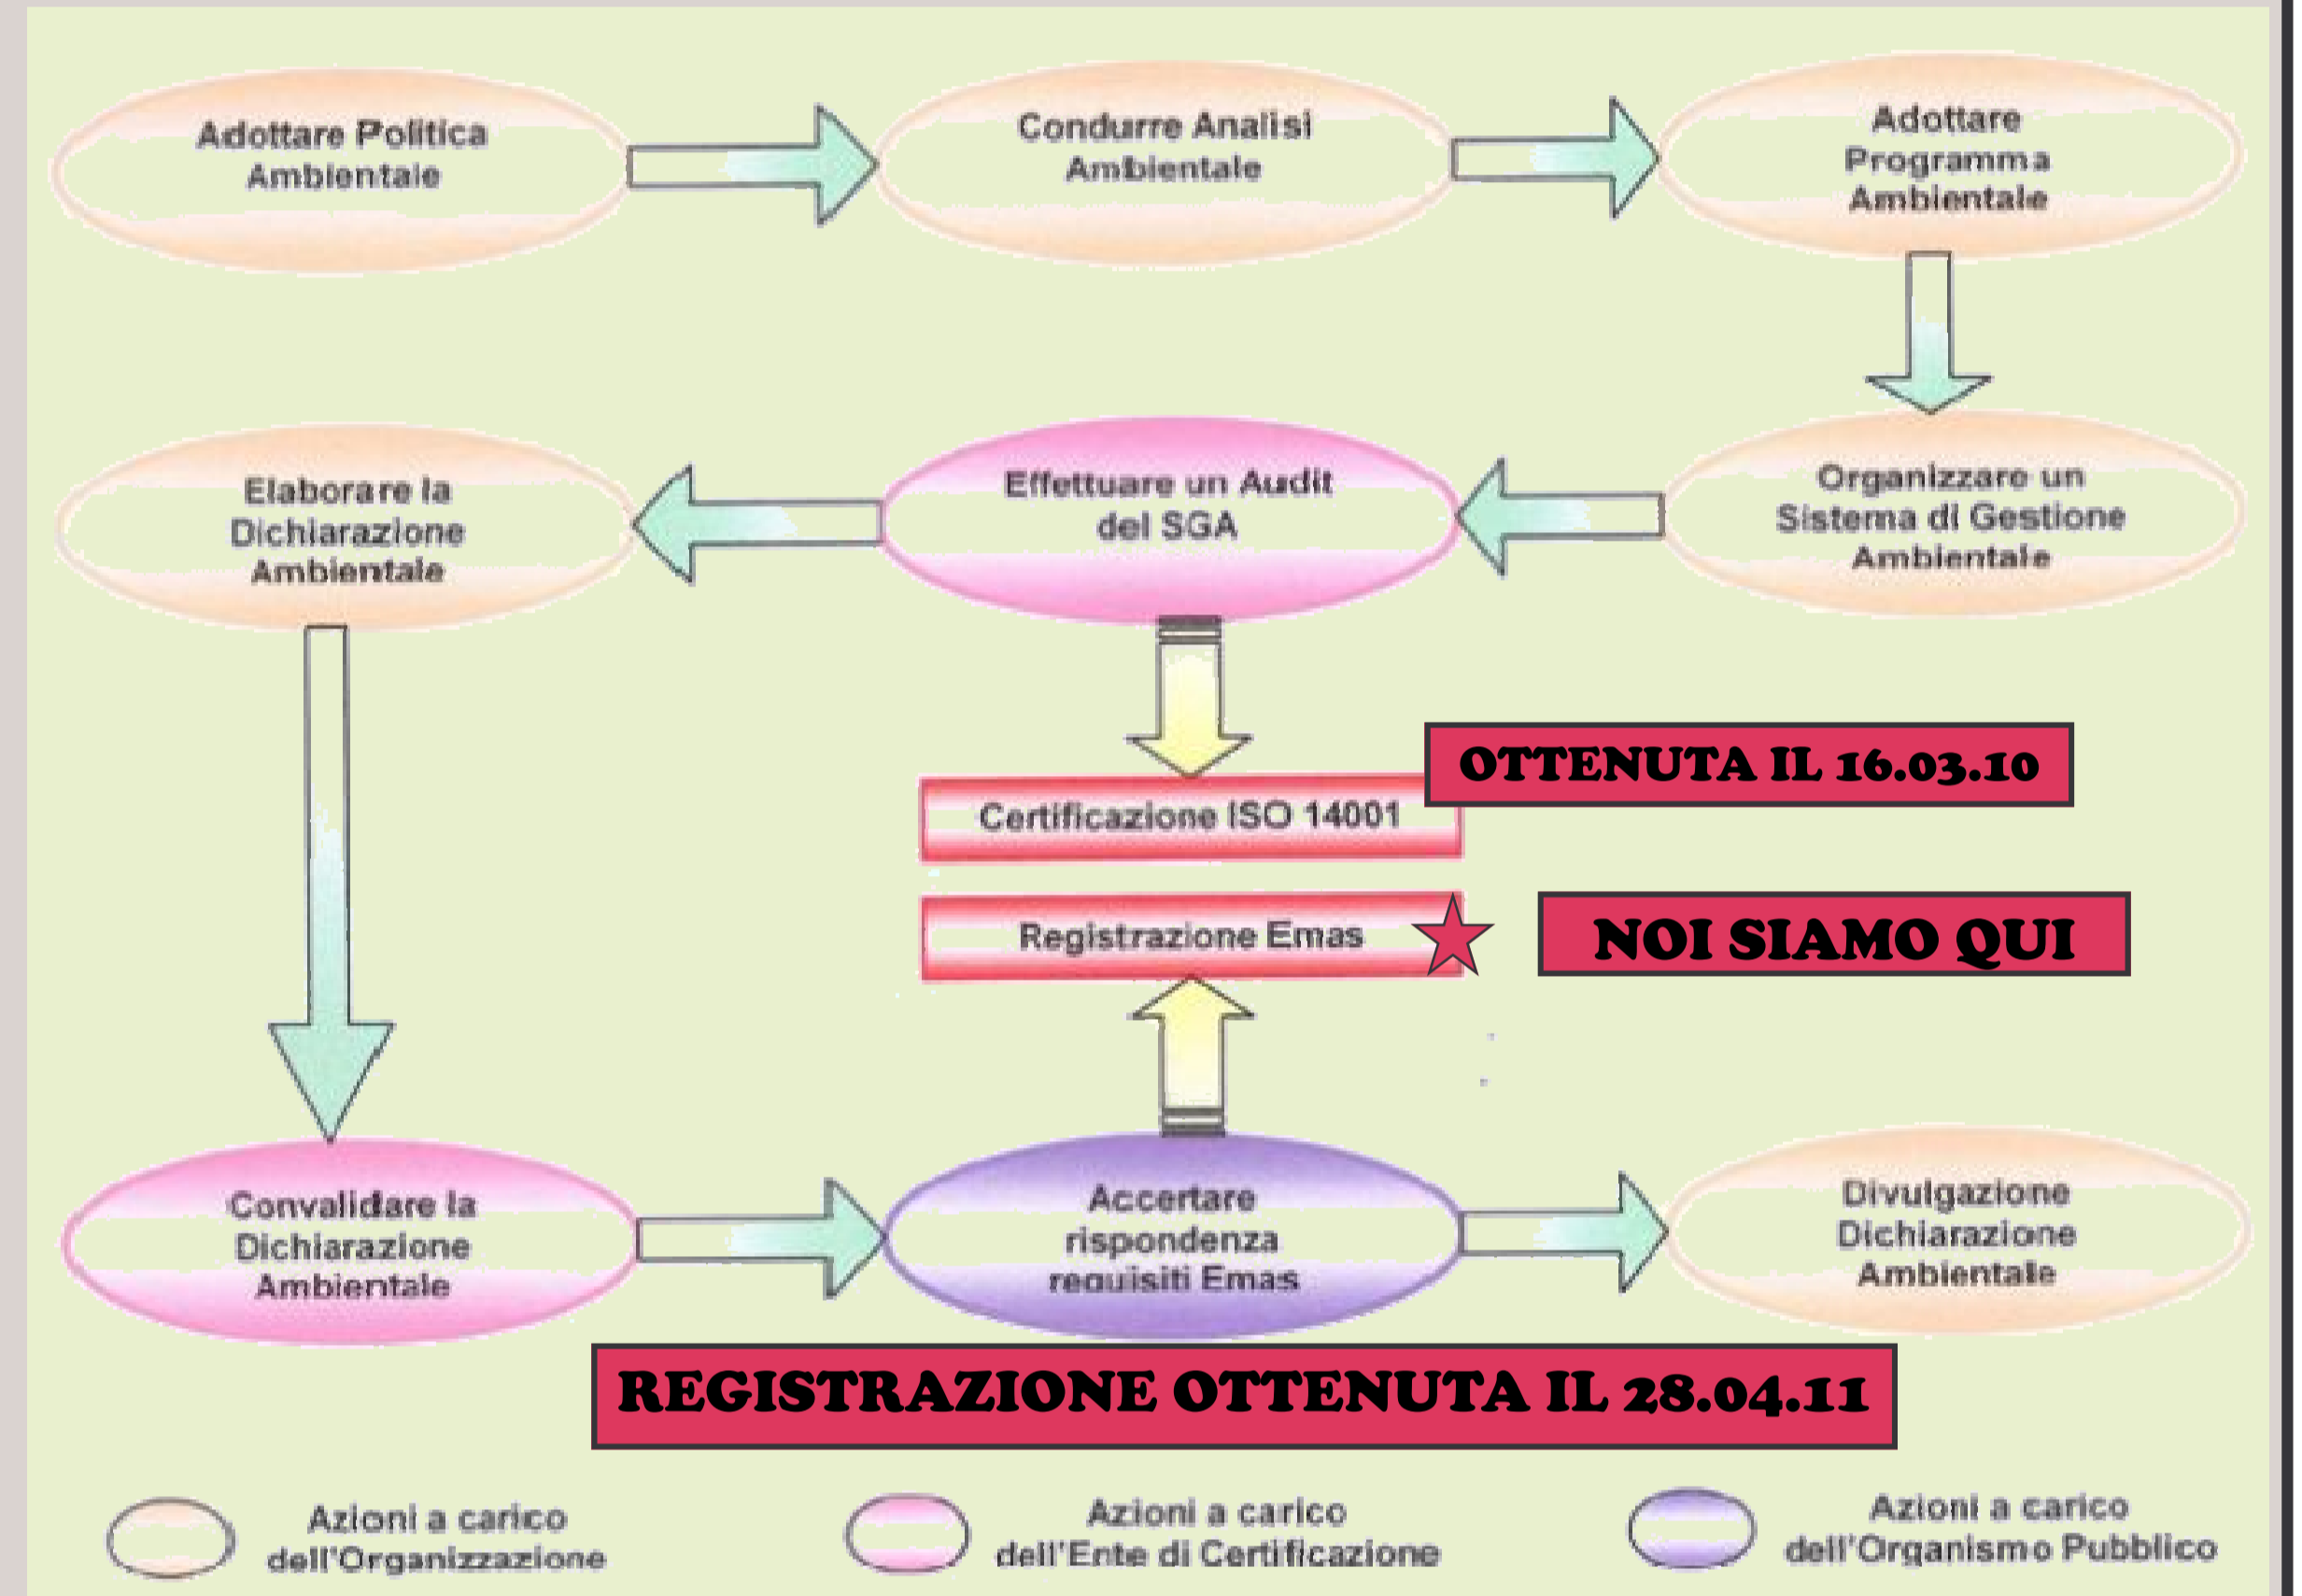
Adottare Politica Ambientale

Condurre Analisi Ambientale

Adottare Programma Ambientale

Organizzare un Sistema di Gestione Ambientale

Effettuare un Audit del SGA

Elaborare la Dichiarazione Ambientale

OTTENUTA IL 16.03.10

Certificazione ISO 14001

Registrazione Emas

NOI SIAMO QUI

Convalidare la Dichiarazione Ambientale

Accertare rispondenza requisiti Emas

Divulgazione Dichiarazione Ambientale

REGISTRAZIONE OTTENUTA IL 28.04.11

Azioni a carico dell'Organizzazione

Azioni a carico dell'Ente di Certificazione

Azioni a carico dell'Organismo Pubblico